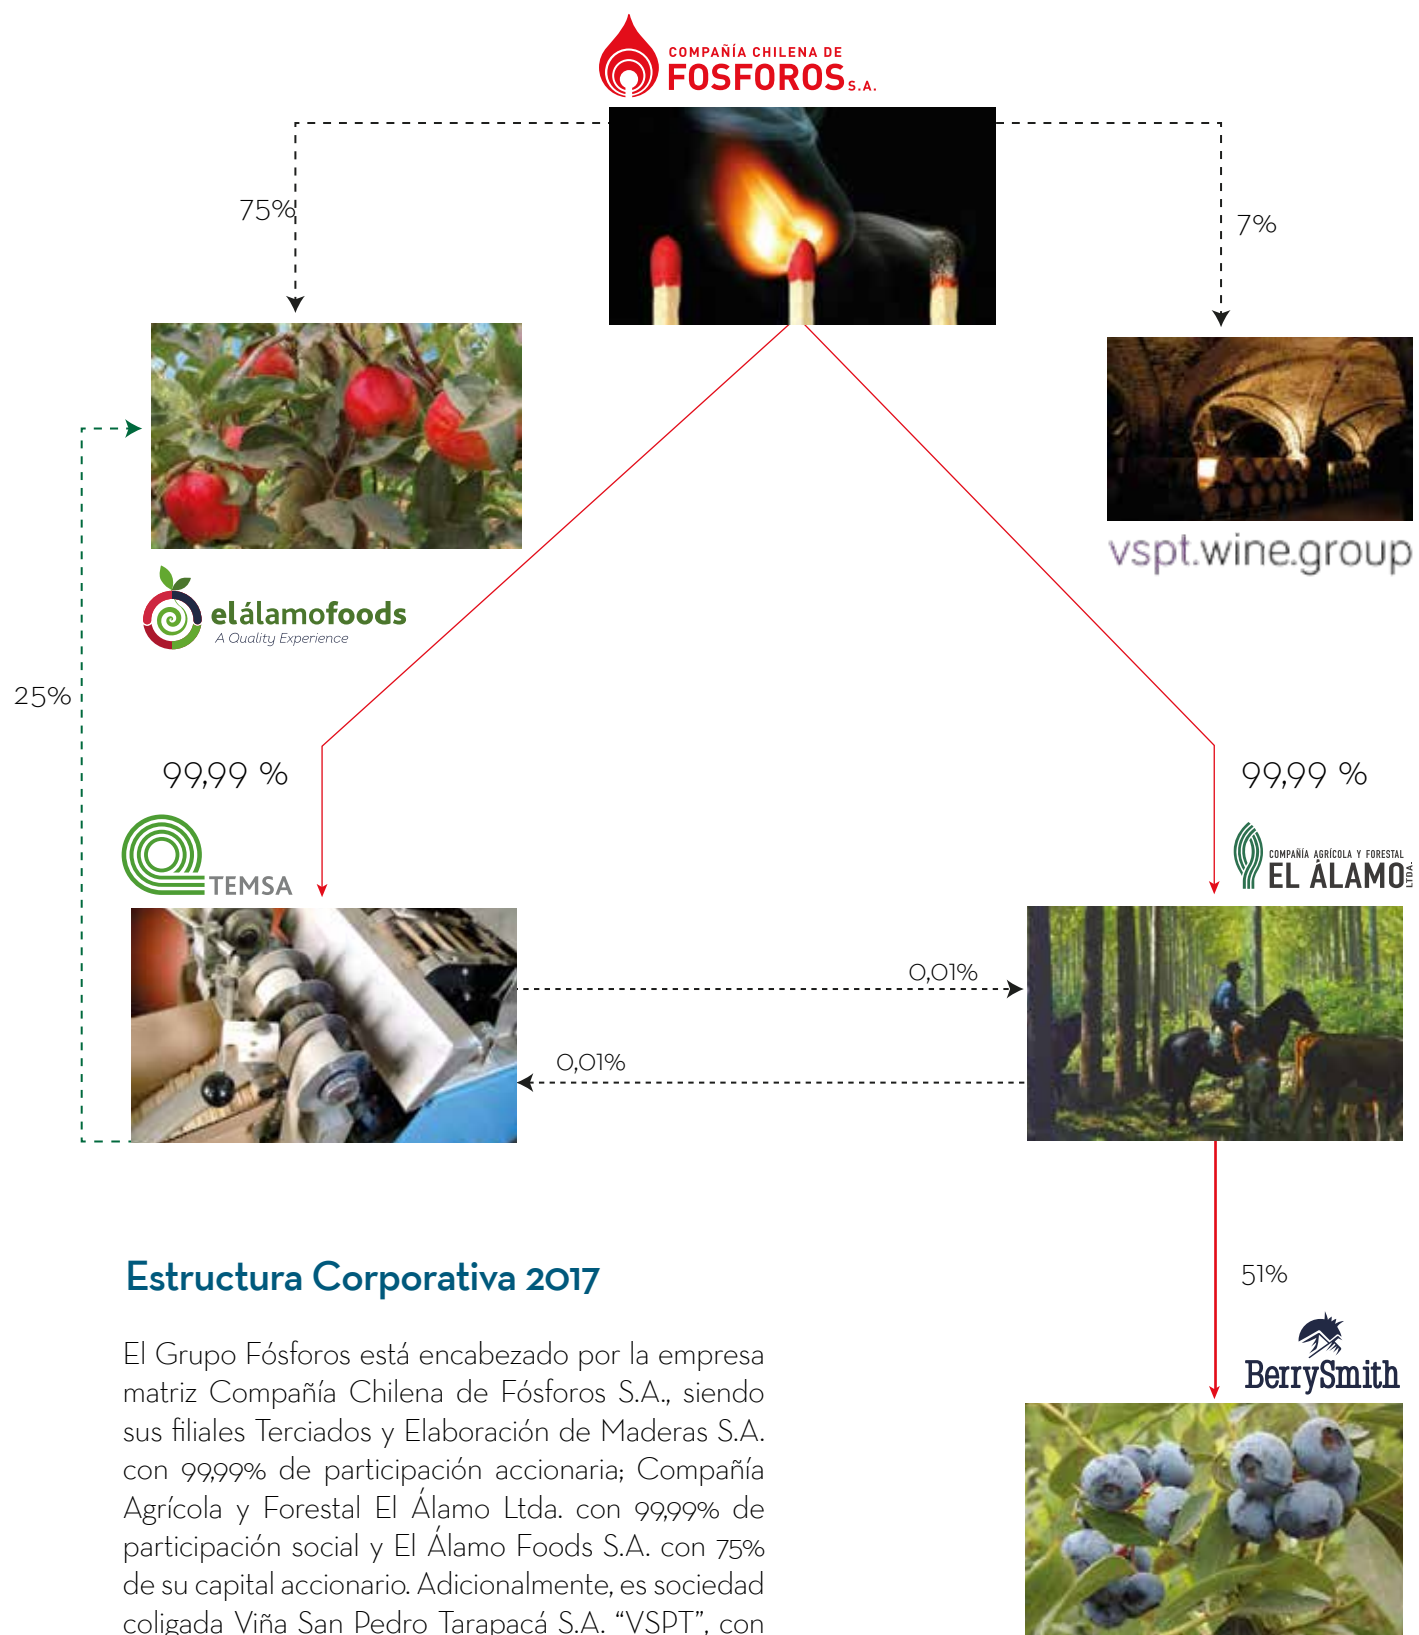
COMPAÑÍA CHILENA DE
FOSFOROS S.A.

75%

7%

vspt.wine.group

elálamofoods
A Quality Experience

25%

99,99 %

99,99 %

TEMSA

COMPAÑÍA AGRÍCOLA Y FORESTAL
EL ÁLAMO LTDA.

0,01%

0,01%

51%

BerrySmith

Estructura Corporativa 2017

El Grupo Fósforos está encabezado por la empresa matriz Compañía Chilena de Fósforos S.A., siendo sus filiales Terciados y Elaboración de Maderas S.A. con 99,99% de participación accionaria; Compañía Agrícola y Forestal El Álamo Ltda. con 99,99% de participación social y El Álamo Foods S.A. con 75% de su capital accionario. Adicionalmente, es sociedad coligada Viña San Pedro Tarapacá S.A. "VSPT", con